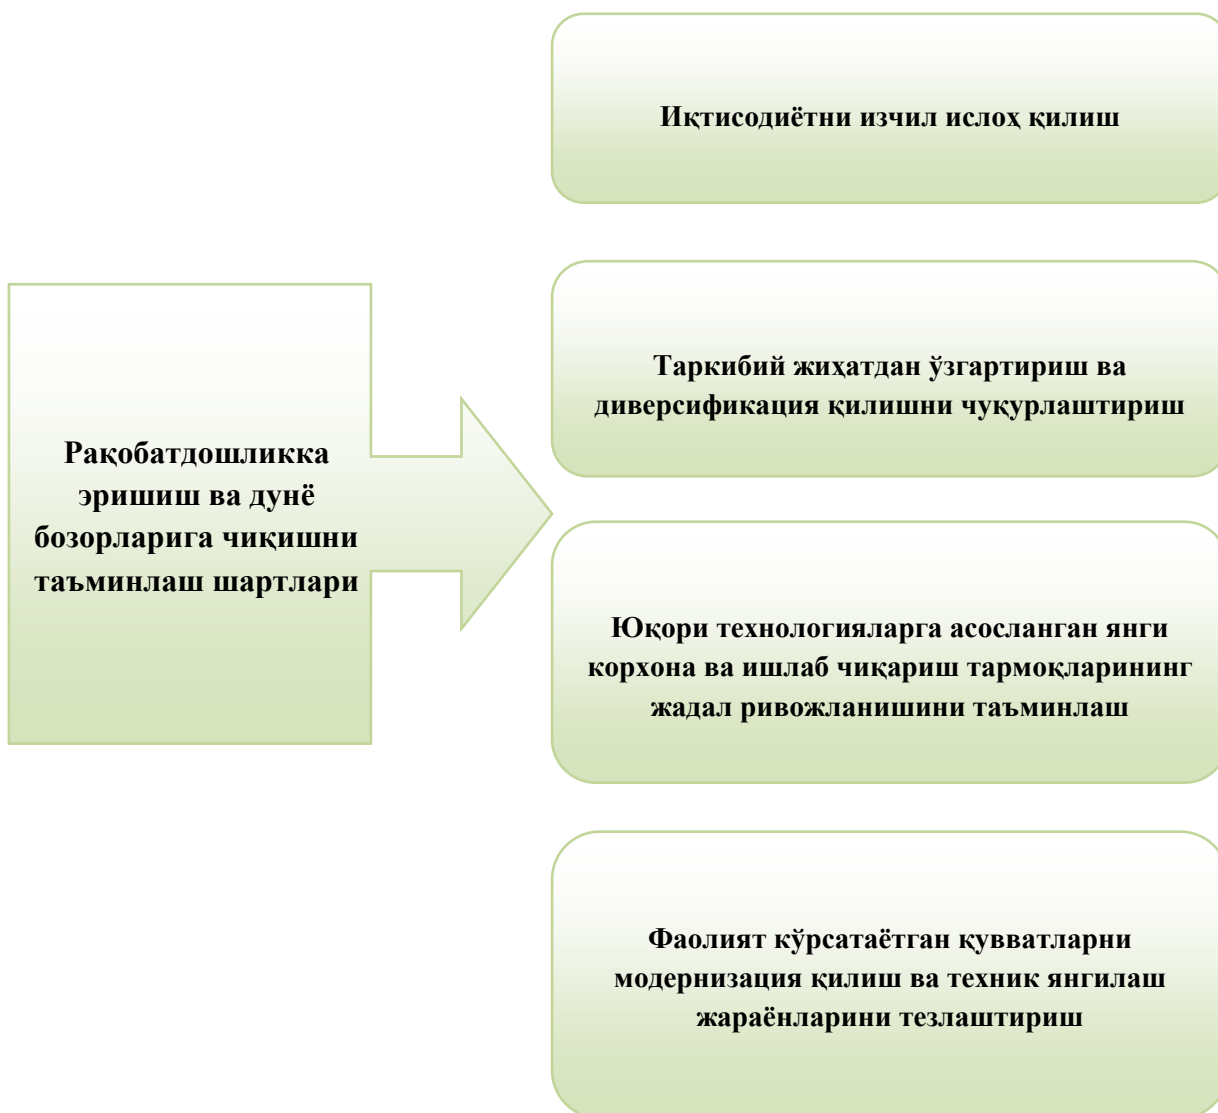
Рақобатдошликка эришиш ва дунё бозорларига чиқишни таъминлаш шартлари

Иқтисодиётни изчил ислоҳ қилиш

Таркибий жиҳатдан ўзгартириш ва диверсификация қилишни чуқурлаштириш

Юқори технологияларга асосланган янги корхона ва ишлаб чиқариш тармоқларининг жадал ривожланишини таъминлаш

Фаолият кўрсатаётган қувватларни модернизация қилиш ва техник янгилаш жараёнларини тезлаштириш